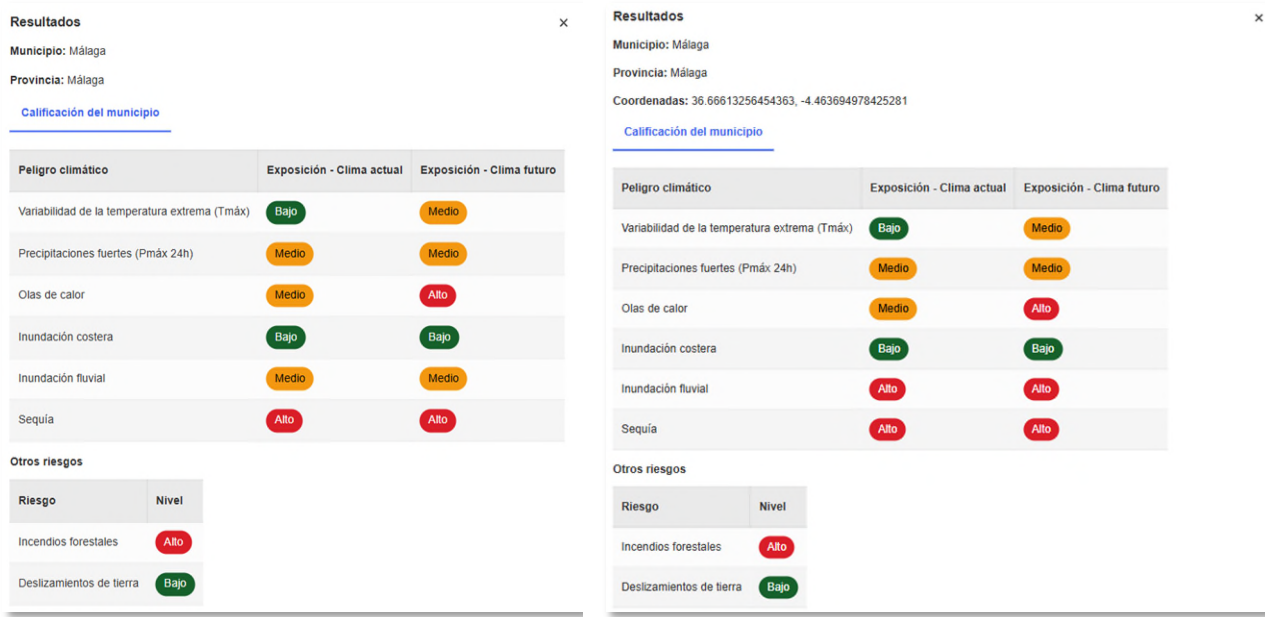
Resultados

×

**Municipio:** Málaga

**Provincia:** Málaga

Calificación del municipio

| Peligro climático | Exposición - Clima actual | Exposición - Clima futuro |
|---|---|---|
| Variabilidad de la temperatura extrema (Tmáx) | Bajo | Medio |
| Precipitaciones fuertes (Pmáx 24h) | Medio | Medio |
| Olas de calor | Medio | Alto |
| Inundación costera | Bajo | Bajo |
| Inundación fluvial | Medio | Medio |
| Sequía | Alto | Alto |

Otros riesgos

| Riesgo | Nivel |
|---|---|
| Incendios forestales | Alto |
| Deslizamientos de tierra | Bajo |

Resultados

×

**Municipio:** Málaga

**Provincia:** Málaga

**Coordenadas:** 36.66613256454363, -4.463694978425281

Calificación del municipio

| Peligro climático | Exposición - Clima actual | Exposición - Clima futuro |
|---|---|---|
| Variabilidad de la temperatura extrema (Tmáx) | Bajo | Medio |
| Precipitaciones fuertes (Pmáx 24h) | Medio | Medio |
| Olas de calor | Medio | Alto |
| Inundación costera | Bajo | Bajo |
| Inundación fluvial | Alto | Alto |
| Sequía | Alto | Alto |

Otros riesgos

| Riesgo | Nivel |
|---|---|
| Incendios forestales | Alto |
| Deslizamientos de tierra | Bajo |